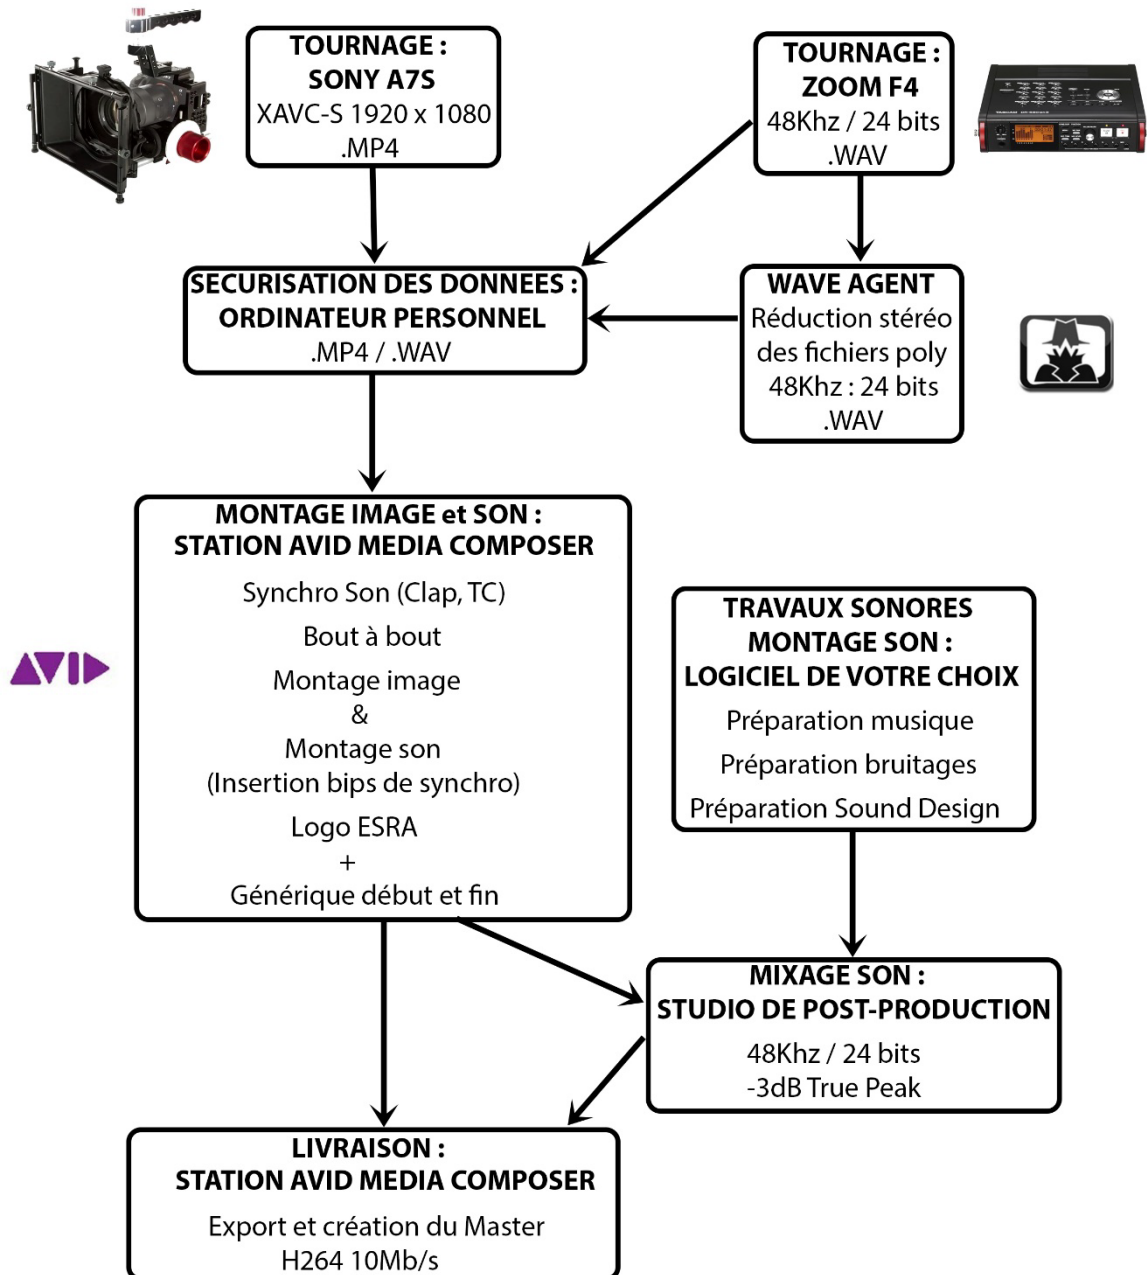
TOURNAGE :
SONY A7S
XAVC-S 1920 x 1080
.MP4

TOURNAGE :
ZOOM F4
48Khz / 24 bits
.WAV

SECURISATION DES DONNEES :
ORDINATEUR PERSONNEL
.MP4 / .WAV

WAVE AGENT
Réduction stéréo des fichiers poly
48Khz : 24 bits
.WAV

MONTAGE IMAGE et SON :
STATION AVID MEDIA COMPOSER

Synchro Son (Clap, TC)

Bout à bout

Montage image
&
Montage son
(Insertion bips de synchro)

Logo ESRA
+
Générique début et fin

AVID

TRAVAUX SONORES
MONTAGE SON :
LOGICIEL DE VOTRE CHOIX

Préparation musique

Préparation bruitages

Préparation Sound Design

MIXAGE SON :
STUDIO DE POST-PRODUCTION

48Khz / 24 bits
-3dB True Peak

LIVRAISON :
STATION AVID MEDIA COMPOSER

Export et création du Master
H264 10Mb/s